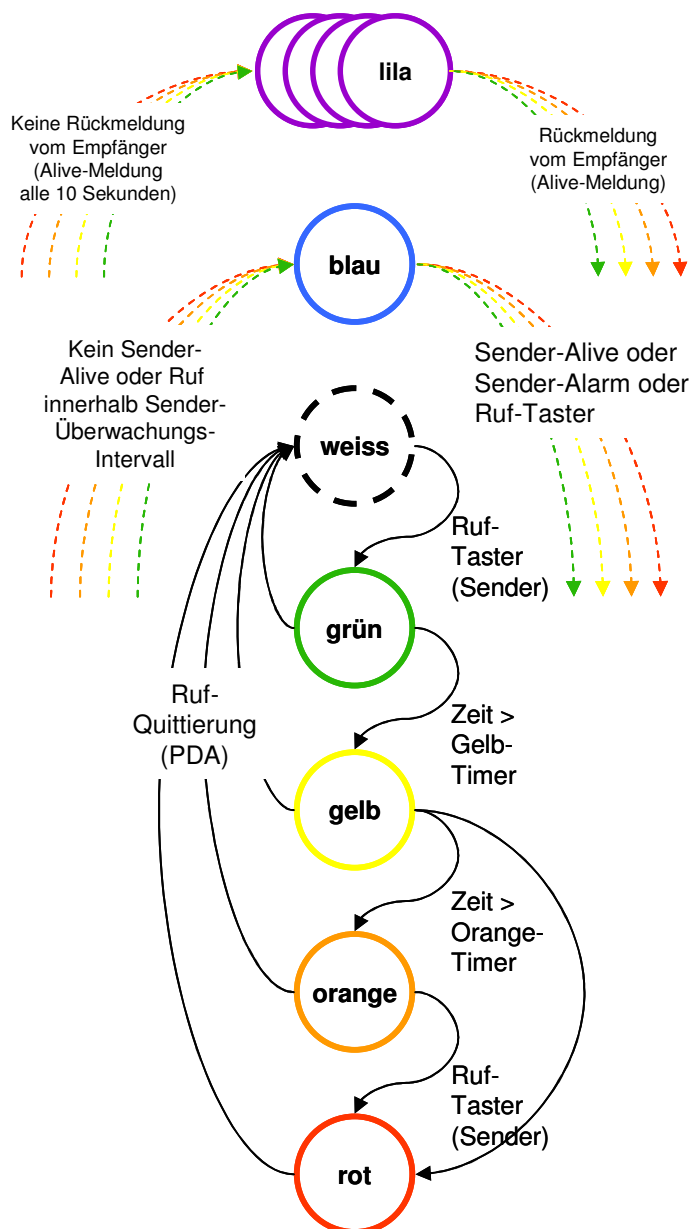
lila

Keine Rückmeldung vom Empfänger (Alive-Meldung alle 10 Sekunden)

Rückmeldung vom Empfänger (Alive-Meldung)

blau

Kein Sender-Alive oder Ruf innerhalb Sender-Überwachungs-Intervall

Sender-Alive oder Sender-Alarm oder Ruf-Taster

weiss

Ruf-Taster (Sender)

grün

Ruf-Quittierung (PDA)

Zeit > Gelb-Timer

gelb

Zeit > Orange-Timer

orange

Ruf-Taster (Sender)

rot